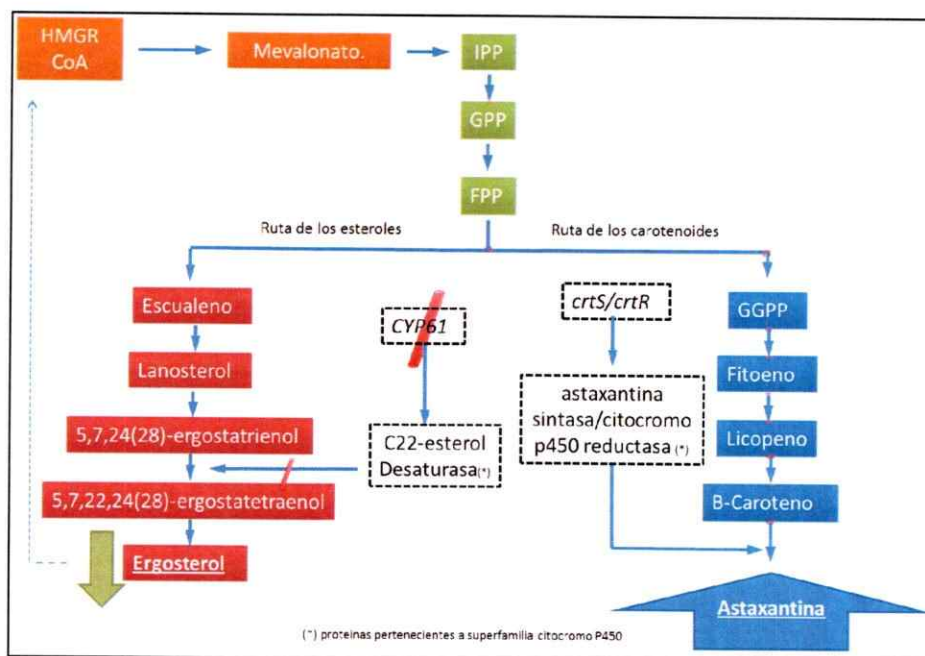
HMGR CoA

Mevalonato.

IPP

GPP

FPP

Ruta de los esteroles

Ruta de los carotenoides

Escualeno

Lanosterol

5,7,24(28)-ergostatrienol

5,7,22,24(28)-ergostatetraenol

Ergosterol

CYP61

C22-esterol Desaturasa(*)

crtS/crtR

astaxantina sintasa/citocromo p450 reductasa (*)

GGPP

Fitoeno

Licopeno

B-Caroteno

Astaxantina

(*) proteinas pertenecientes a superfamilia citocromo P450